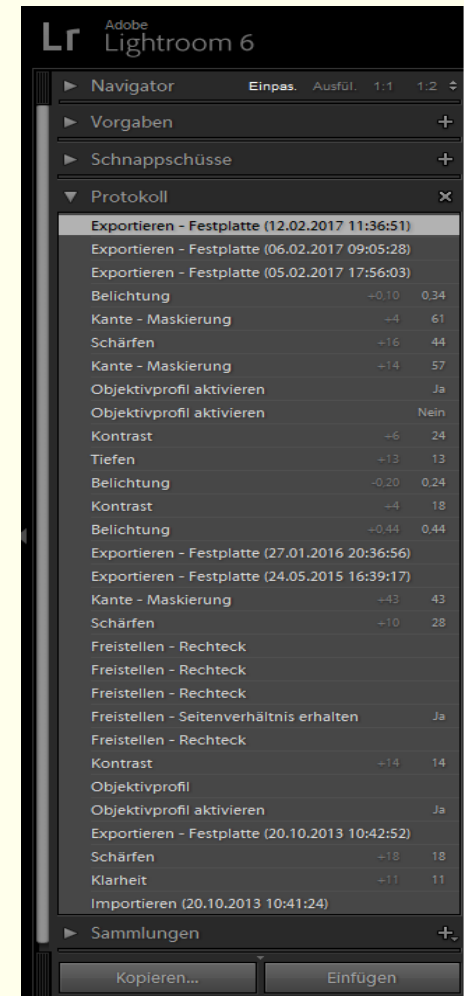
Lr Adobe Lightroom 6

Navigator Einpas. Ausfül. 1:1 1:2

Vorgaben +

Schnappschüsse +

Protokoll ×

| | | |
|---|---|---|
| Exportieren - Festplatte (12.02.2017 11:36:51) | | |
| Exportieren - Festplatte (06.02.2017 09:05:28) | | |
| Exportieren - Festplatte (05.02.2017 17:56:03) | | |
| Belichtung | +0,10 | 0,34 |
| Kante - Maskierung | +4 | 61 |
| Schärfen | +16 | 44 |
| Kante - Maskierung | +14 | 57 |
| Objektivprofil aktivieren | | Ja |
| Objektivprofil aktivieren | | Nein |
| Kontrast | +6 | 24 |
| Tiefen | +13 | 13 |
| Belichtung | -0,20 | 0,24 |
| Kontrast | +4 | 18 |
| Belichtung | +0,44 | 0,44 |
| Exportieren - Festplatte (27.01.2016 20:36:56) | | |
| Exportieren - Festplatte (24.05.2015 16:39:17) | | |
| Kante - Maskierung | +43 | 43 |
| Schärfen | +10 | 28 |
| Freistellen - Rechteck | | |
| Freistellen - Rechteck | | |
| Freistellen - Rechteck | | |
| Freistellen - Seitenverhältnis erhalten | | Ja |
| Freistellen - Rechteck | | |
| Kontrast | +14 | 14 |
| Objektivprofil | | |
| Objektivprofil aktivieren | | Ja |
| Exportieren - Festplatte (20.10.2013 10:42:52) | | |
| Schärfen | +18 | 18 |
| Klarheit | +11 | 11 |
| Importieren (20.10.2013 10:41:24) | | |

Sammlungen +

Kopieren... Einfügen